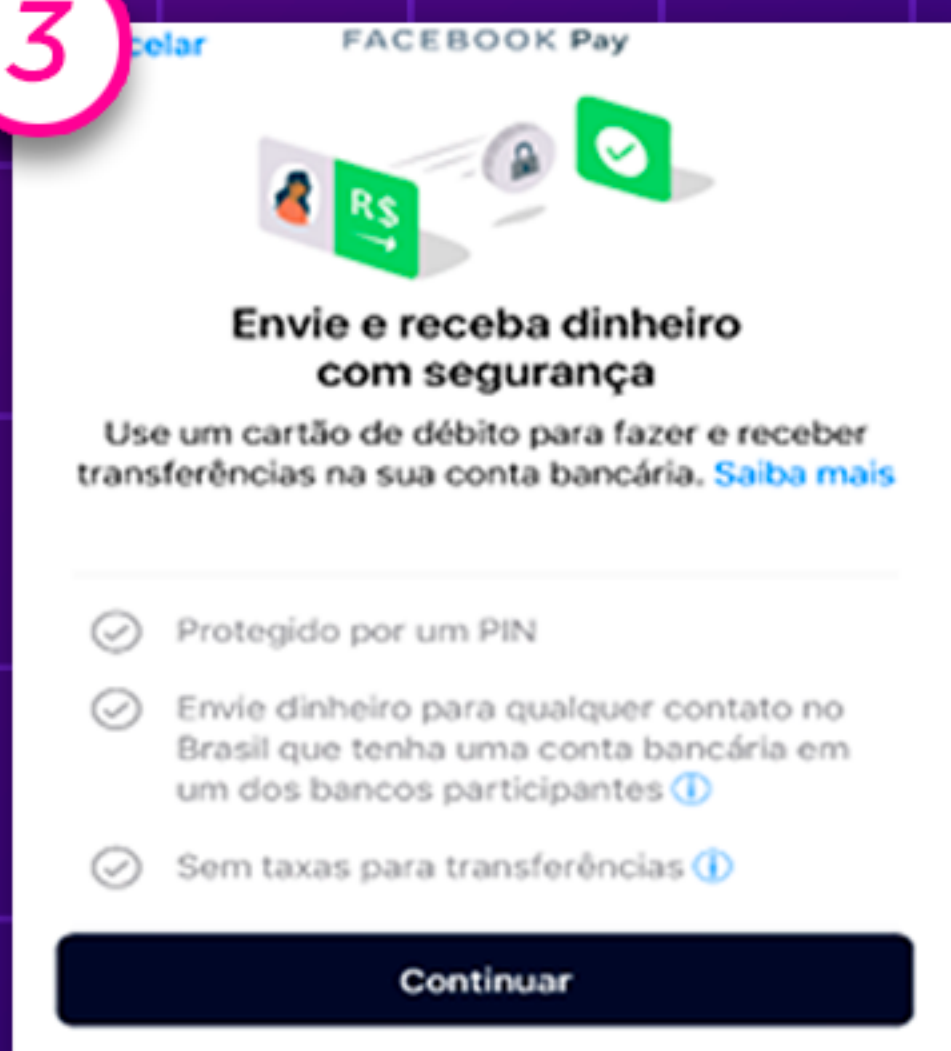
3

celar

FACEBOOK Pay

R$

Envie e receba dinheiro com segurança

Use um cartão de débito para fazer e receber transferências na sua conta bancária. Saiba mais

Protegido por um PIN

Envie dinheiro para qualquer contato no Brasil que tenha uma conta bancária em um dos bancos participantes

Sem taxas para transferências

Continuar